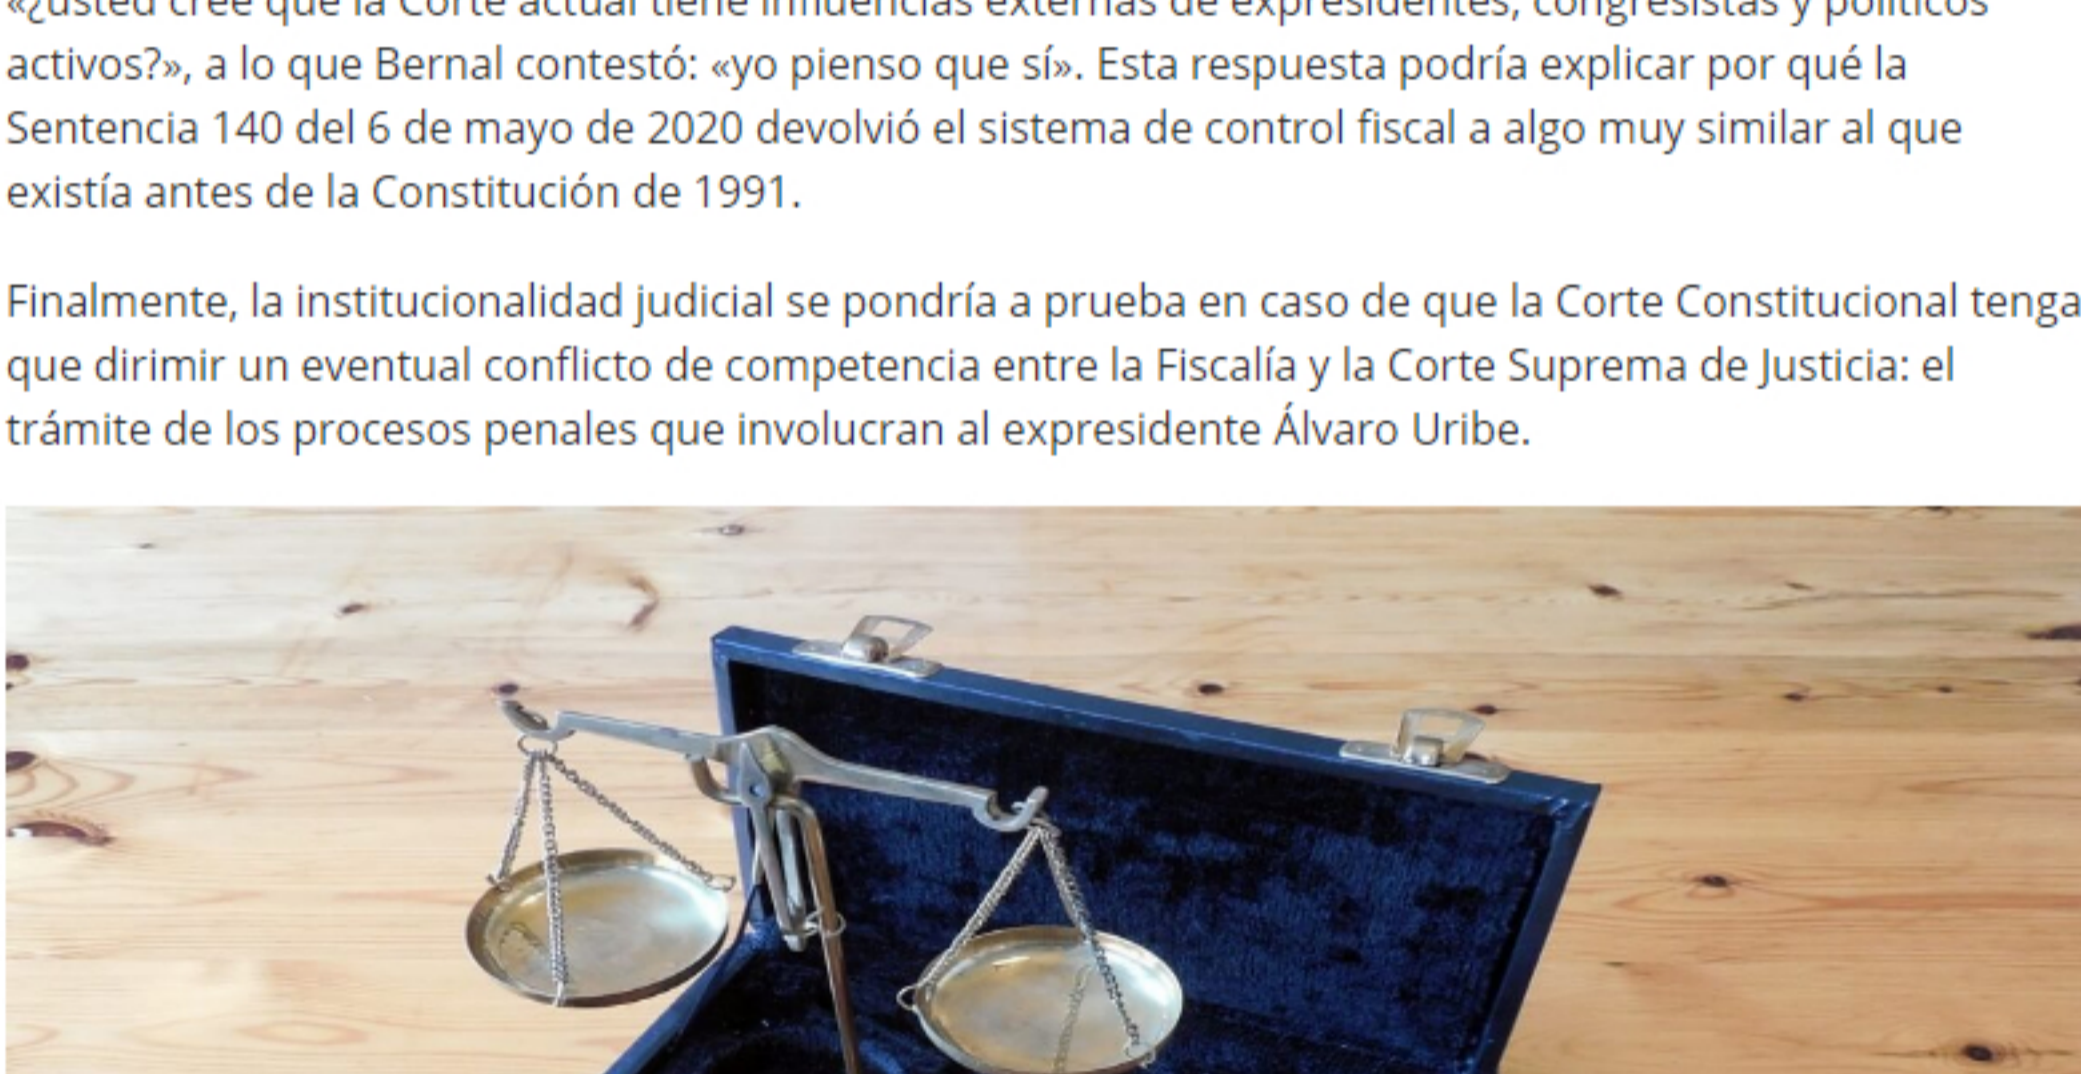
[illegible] activos?», a lo que Bernal contestó: «yo pienso que sí». Esta respuesta podría explicar por qué la Sentencia 140 del 6 de mayo de 2020 devolvió el sistema de control fiscal a algo muy similar al que existía antes de la Constitución de 1991.

Finalmente, la institucionalidad judicial se pondría a prueba en caso de que la Corte Constitucional tenga que dirimir un eventual conflicto de competencia entre la Fiscalía y la Corte Suprema de Justicia: el trámite de los procesos penales que involucran al expresidente Álvaro Uribe.